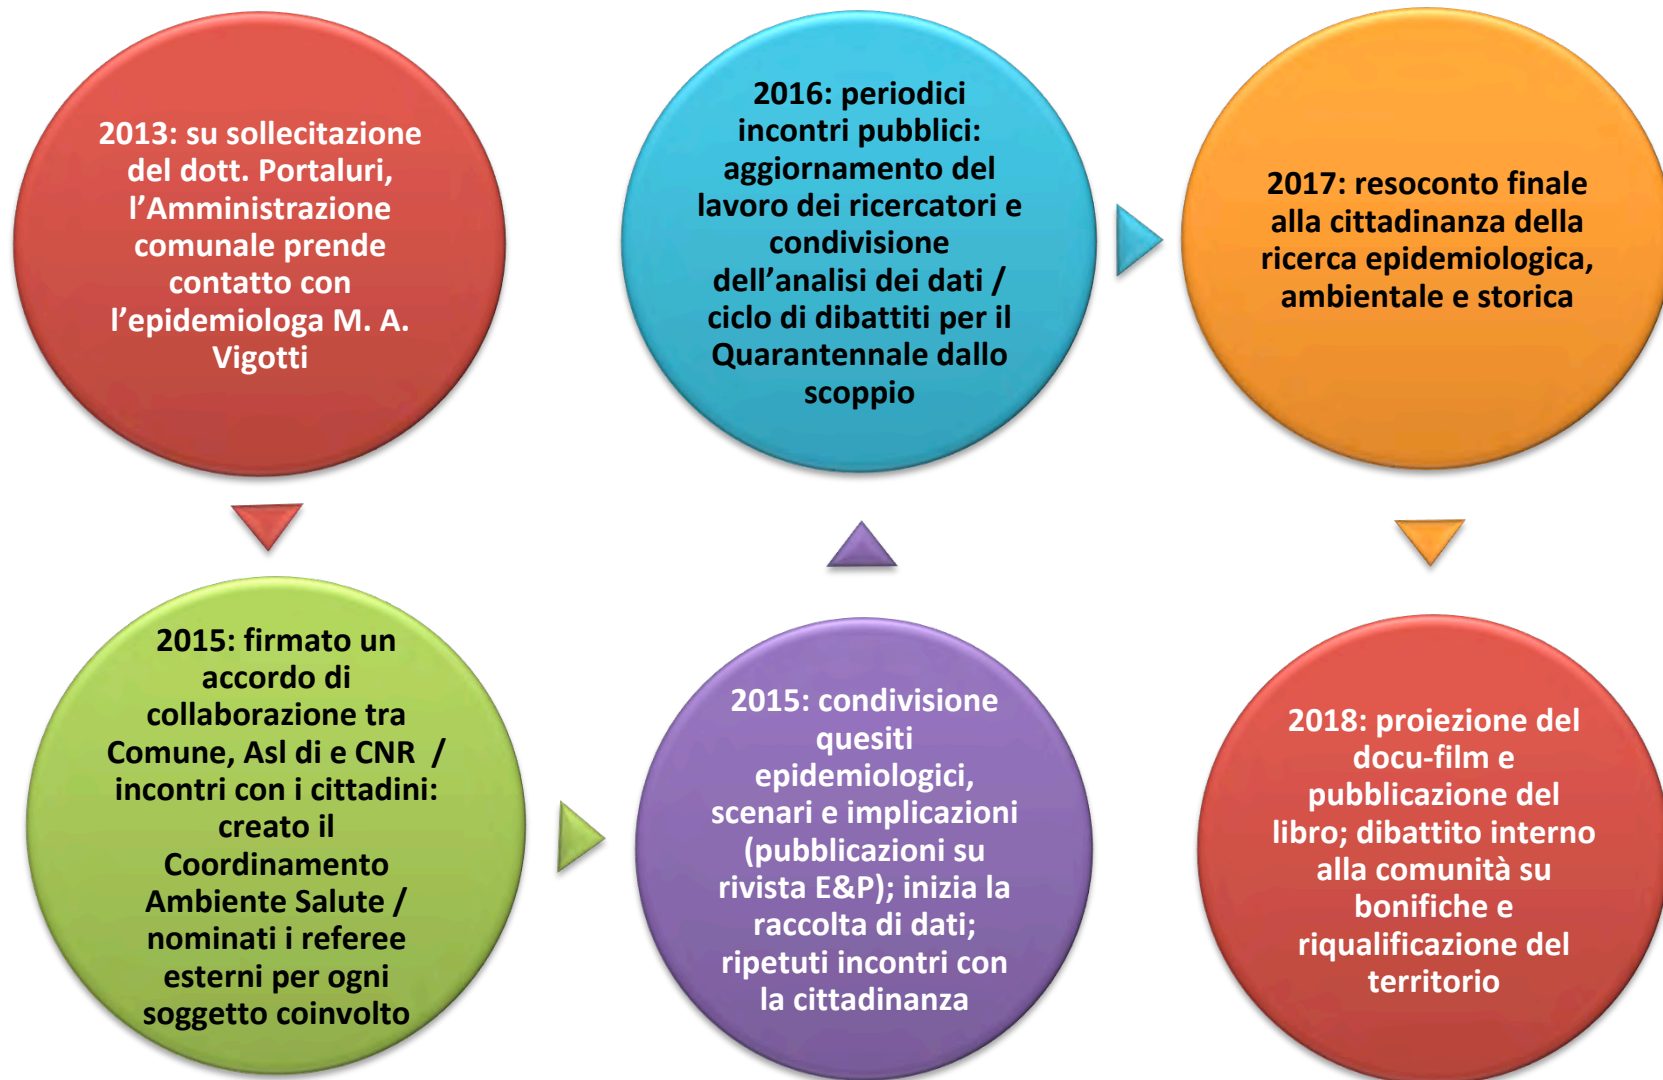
2013: su sollecitazione del dott. Portaluri, l'Amministrazione comunale prende contatto con l'epidemiologa M. A. Vigotti

2015: firmato un accordo di collaborazione tra Comune, Asl di e CNR / incontri con i cittadini: creato il Coordinamento Ambiente Salute / nominati i referee esterni per ogni soggetto coinvolto

2015: condivisione quesiti epidemiologici, scenari e implicazioni (pubblicazioni su rivista E&P); inizia la raccolta di dati; ripetuti incontri con la cittadinanza

2016: periodici incontri pubblici: aggiornamento del lavoro dei ricercatori e condivisione dell'analisi dei dati / ciclo di dibattiti per il Quarantennale dallo scoppio

2017: resoconto finale alla cittadinanza della ricerca epidemiologica, ambientale e storica

2018: proiezione del docu-film e pubblicazione del libro; dibattito interno alla comunità su bonifiche e riqualificazione del territorio